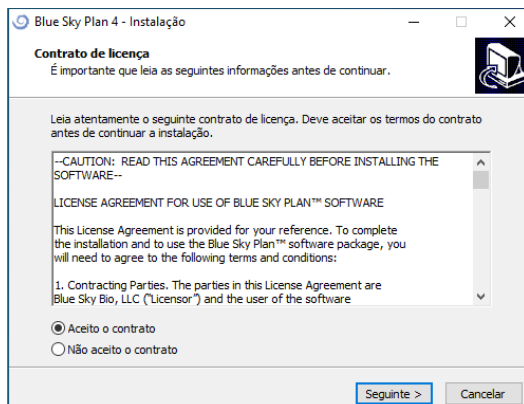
Blue Sky Plan 4 - Instalação

Contrato de licença
É importante que leia as seguintes informações antes de continuar.

Leia atentamente o seguinte contrato de licença. Deve aceitar os termos do contrato antes de continuar a instalação.

--CAUTION: READ THIS AGREEMENT CAREFULLY BEFORE INSTALLING THE SOFTWARE--

LICENSE AGREEMENT FOR USE OF BLUE SKY PLAN™ SOFTWARE

This License Agreement is provided for your reference. To complete the installation and to use the Blue Sky Plan™ software package, you will need to agree to the following terms and conditions:

1. Contracting Parties. The parties in this License Agreement are Blue Sky Bio, LLC ("Licensor") and the user of the software

Aceito o contrato
Não aceito o contrato

Seguinte >
Cancelar